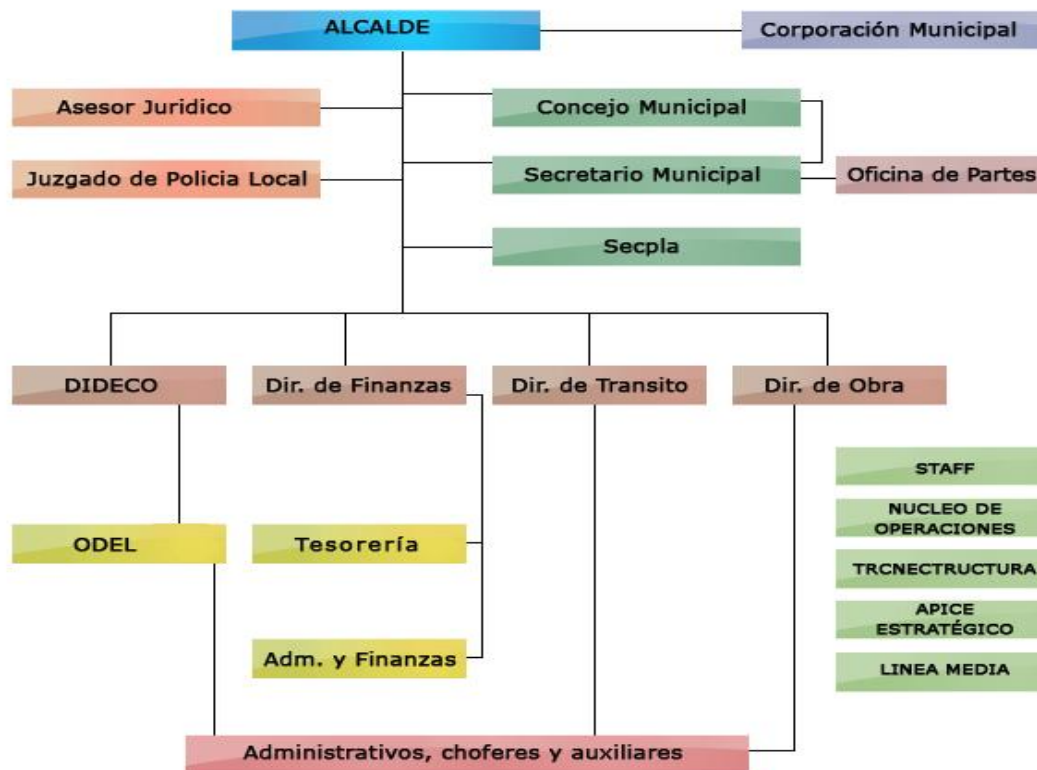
ALCALDE

Corporación Municipal

Asesor Juridico

Concejo Municipal

Juzgado de Policia Local

Secretario Municipal

Oficina de Partes

Secpla

DIDECO

Dir. de Finanzas

Dir. de Transito

Dir. de Obra

STAFF

NUCLEO DE OPERACIONES

TRCNECTRUCTURA

APICE ESTRATÉGICO

LINEA MEDIA

ODEL

Tesorería

Adm. y Finanzas

Administrativos, choferes y auxiliares